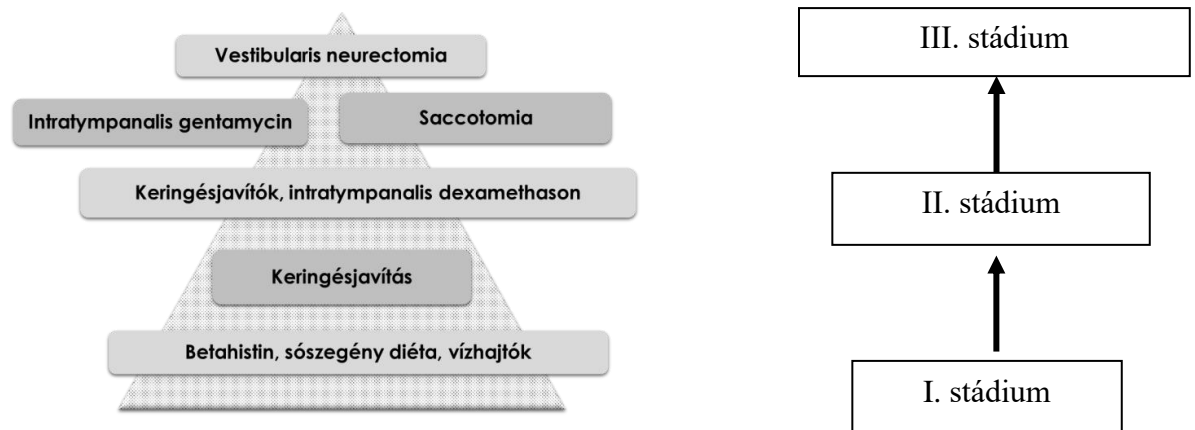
Vestibularis neurectomia

Intratympanalis gentamycin

Saccotomia

Keringésjavítók, intratympanalis dexamethason

Keringésjavítás

Betahistin, sószegény diéta, vízhajtók

III. stádium

II. stádium

I. stádium